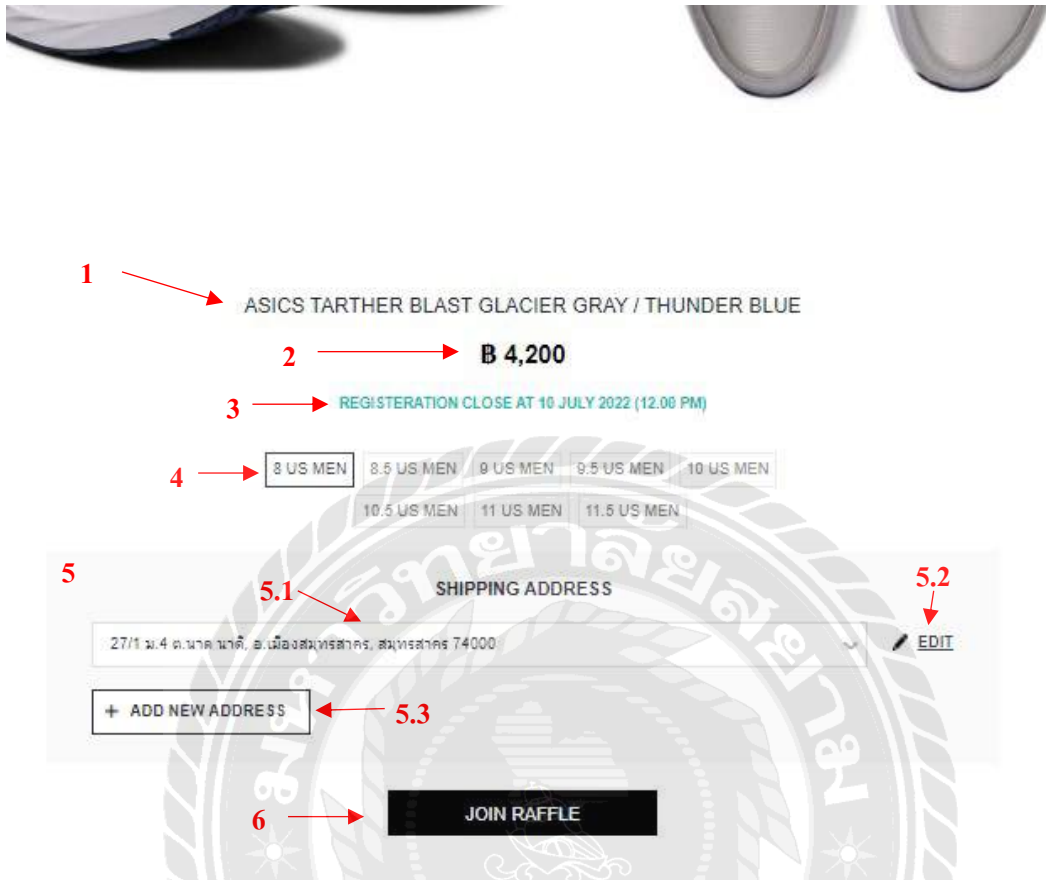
1

ASICS TARTHER BLAST GLACIER GRAY / THUNDER BLUE

2

฿ 4,200

3

REGISTERATION CLOSE AT 10 JULY 2022 (12.00 PM)

4

8 US MEN
8.5 US MEN
9 US MEN
9.5 US MEN
10 US MEN
10.5 US MEN
11 US MEN
11.5 US MEN

5

5.1

SHIPPING ADDRESS

5.2

27/1 ม.4 ต.นาดี นาดี, อ.เมืองสมุทรสาคร, สมุทรสาคร 74000

EDIT

+ ADD NEW ADDRESS

5.3

6

JOIN RAFFLE